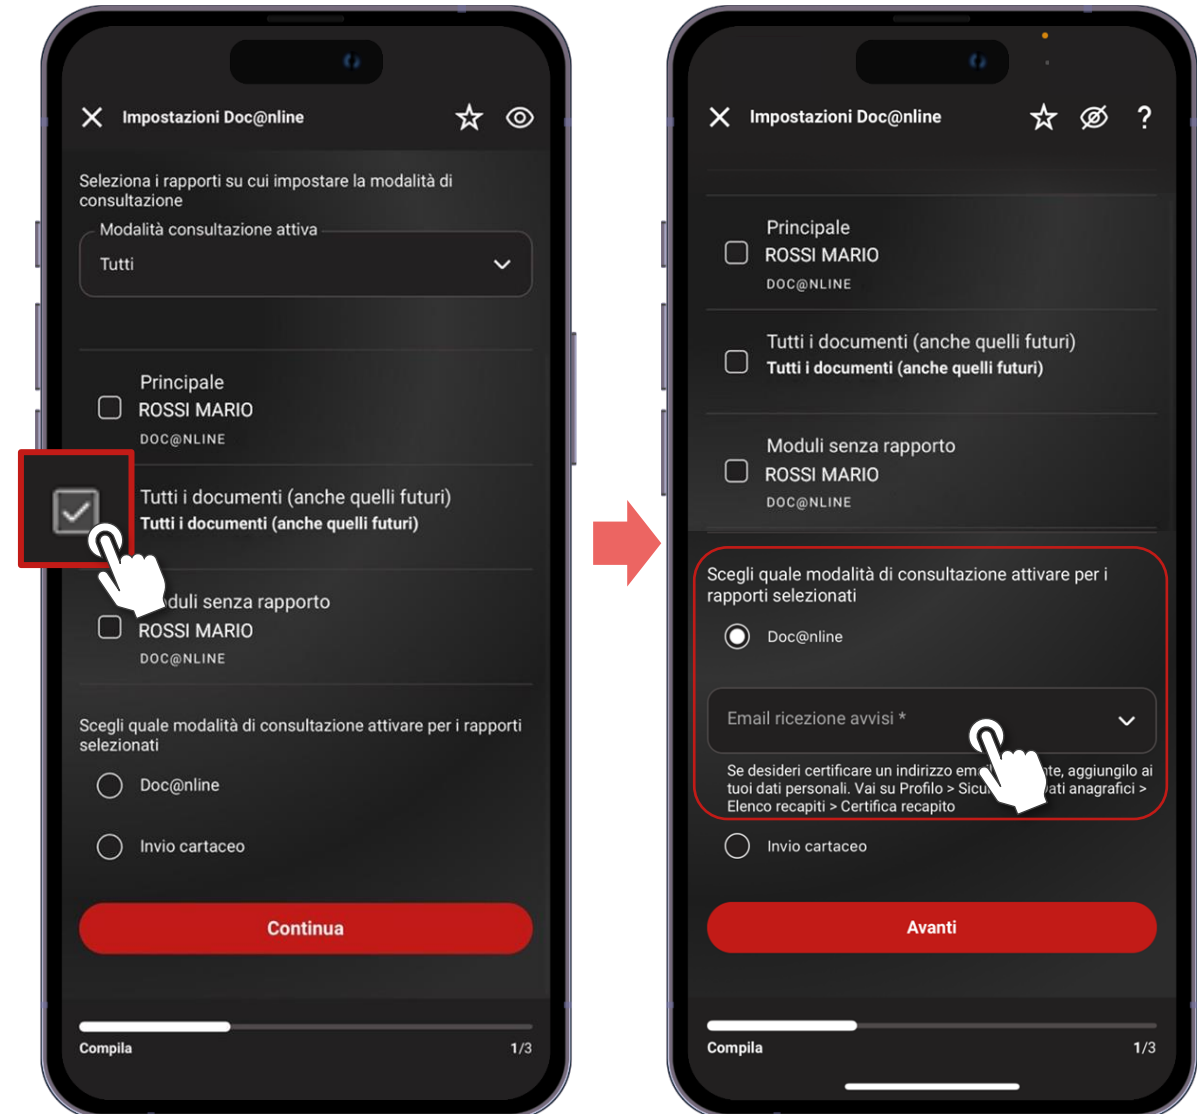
Impostazioni Doc@nline

Seleziona i rapporti su cui impostare la modalità di consultazione

Modalità consultazione attiva

Tutti

Principale
ROSSI MARIO
DOC@NLINE

Tutti i documenti (anche quelli futuri)
Tutti i documenti (anche quelli futuri)

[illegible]duli senza rapporto
ROSSI MARIO
DOC@NLINE

Scegli quale modalità di consultazione attivare per i rapporti selezionati

Doc@nline

Invio cartaceo

Continua

Compila
1/3

Impostazioni Doc@nline

?

Principale
ROSSI MARIO
DOC@NLINE

Tutti i documenti (anche quelli futuri)
Tutti i documenti (anche quelli futuri)

Moduli senza rapporto
ROSSI MARIO
DOC@NLINE

Scegli quale modalità di consultazione attivare per i rapporti selezionati

Doc@nline

Email ricezione avvisi *

Se desideri certificare un indirizzo em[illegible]te, aggiungilo ai tuoi dati personali. Vai su Profilo > Sicu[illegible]ati anagrafici > Elenco recapiti > Certifica recapito

Invio cartaceo

Avanti

Compila
1/3